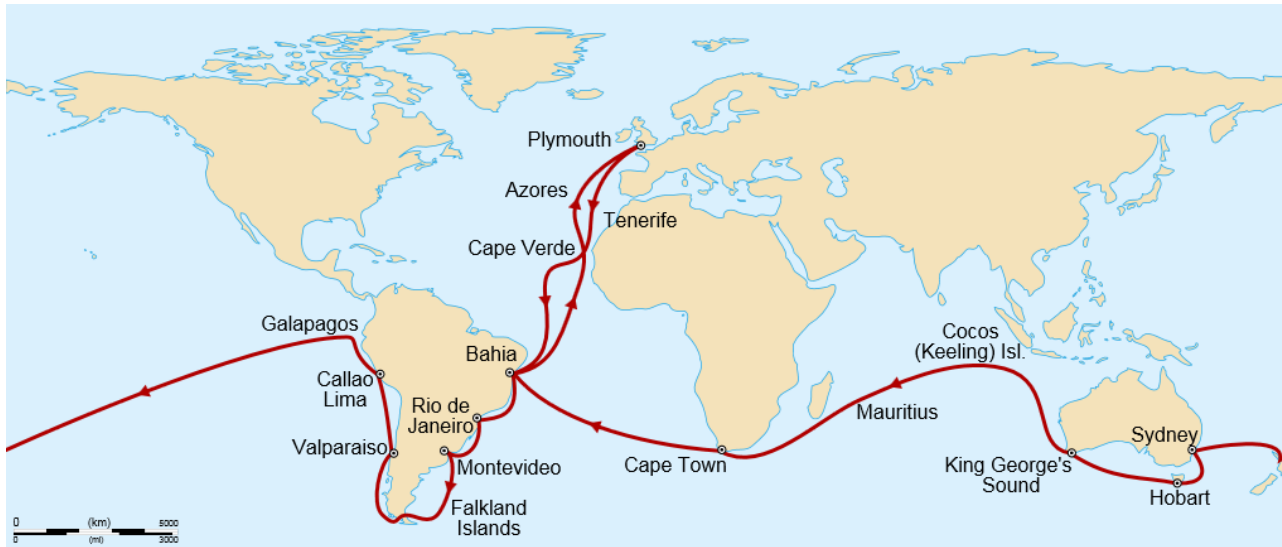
Plymouth
Azores
Tenerife
Cape Verde
Galapagos
Bahia
Callao
Lima
Rio de
Janeiro
Valparaiso
Montevideo
Falkland
Islands
Cape Town
Mauritius
Cocos
(Keeling) Isl.
King George's
Sound
Sydney
Hobart
0 (km) 5000
0 (mi) 3000